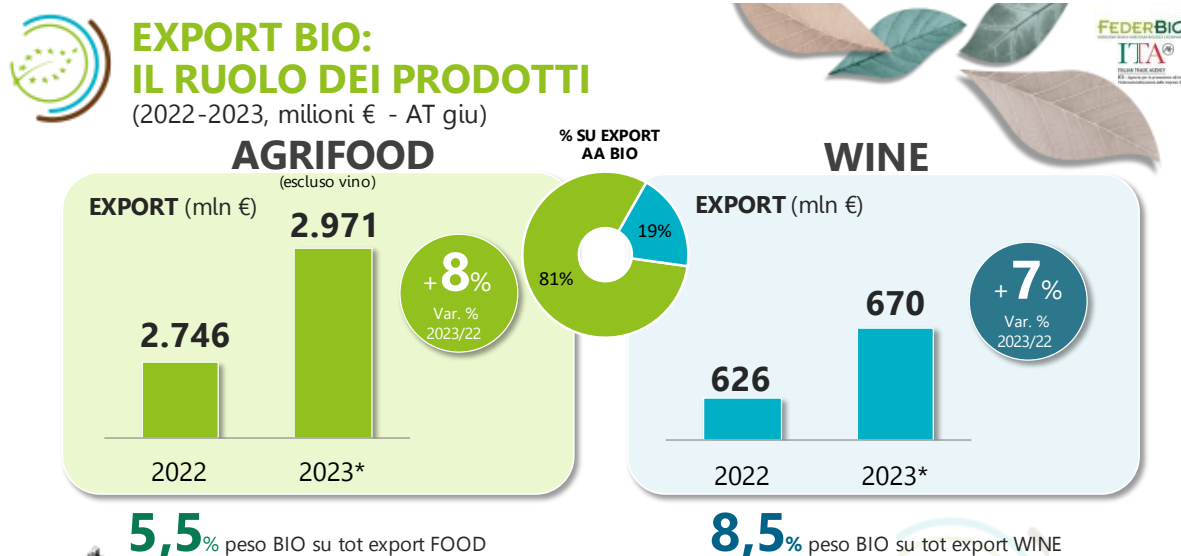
EXPORT BIO:
IL RUOLO DEI PRODOTTI
(2022-2023, milioni € - AT giu)

FEDERBIO
ITA
ITALIAN TRADE AGENCY

AGRIFOOD
(escluso vino)

EXPORT (mln €)

2.746
2.971

+8%
Var. %
2023/22

2022 2023*

% SU EXPORT AA BIO

19%
81%

WINE

EXPORT (mln €)

626
670

+7%
Var. %
2023/22

2022 2023*

5,5% peso BIO su tot export FOOD

8,5% peso BIO su tot export WINE